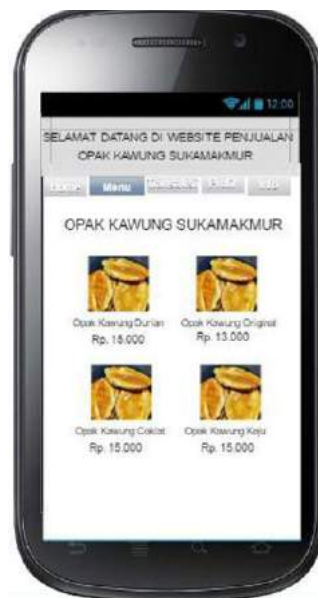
12:00

SELAMAT DATANG DI WEBSITE PENJUALAN OPAK KAWUNG SUKAMAKMUR

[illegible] Menu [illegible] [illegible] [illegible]

OPAK KAWUNG SUKAMAKMUR

Opak Kawung Durian
Rp. 15.000

Opak Kawung Original
Rp. 13.000

Opak Kawung Coklat
Rp. 15.000

Opak Kawung Keju
Rp. 15.000